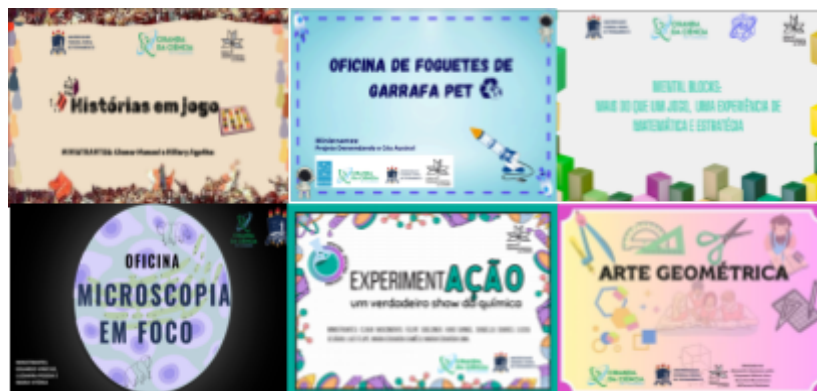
Ciranda da Ciência

Histórias em jogo

MINISTRANTES: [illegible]

OFICINA DE FOGUETES DE GARRAFA PET

Ministrantes: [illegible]

Ciranda da Ciência

Ciranda da Ciência

MENTAL BLOCKS: MAIS DO QUE UM JOGO, UMA EXPERIÊNCIA DE MATEMÁTICA E ESTRATÉGIA

OFICINA MICROSCOPIA EM FOCO

MINISTRANTES: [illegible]

EXPERIMENTAÇÃO um verdadeiro show da química

MINISTRANTES: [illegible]

ARTE GEOMÉTRICA

Ciranda da Ciência